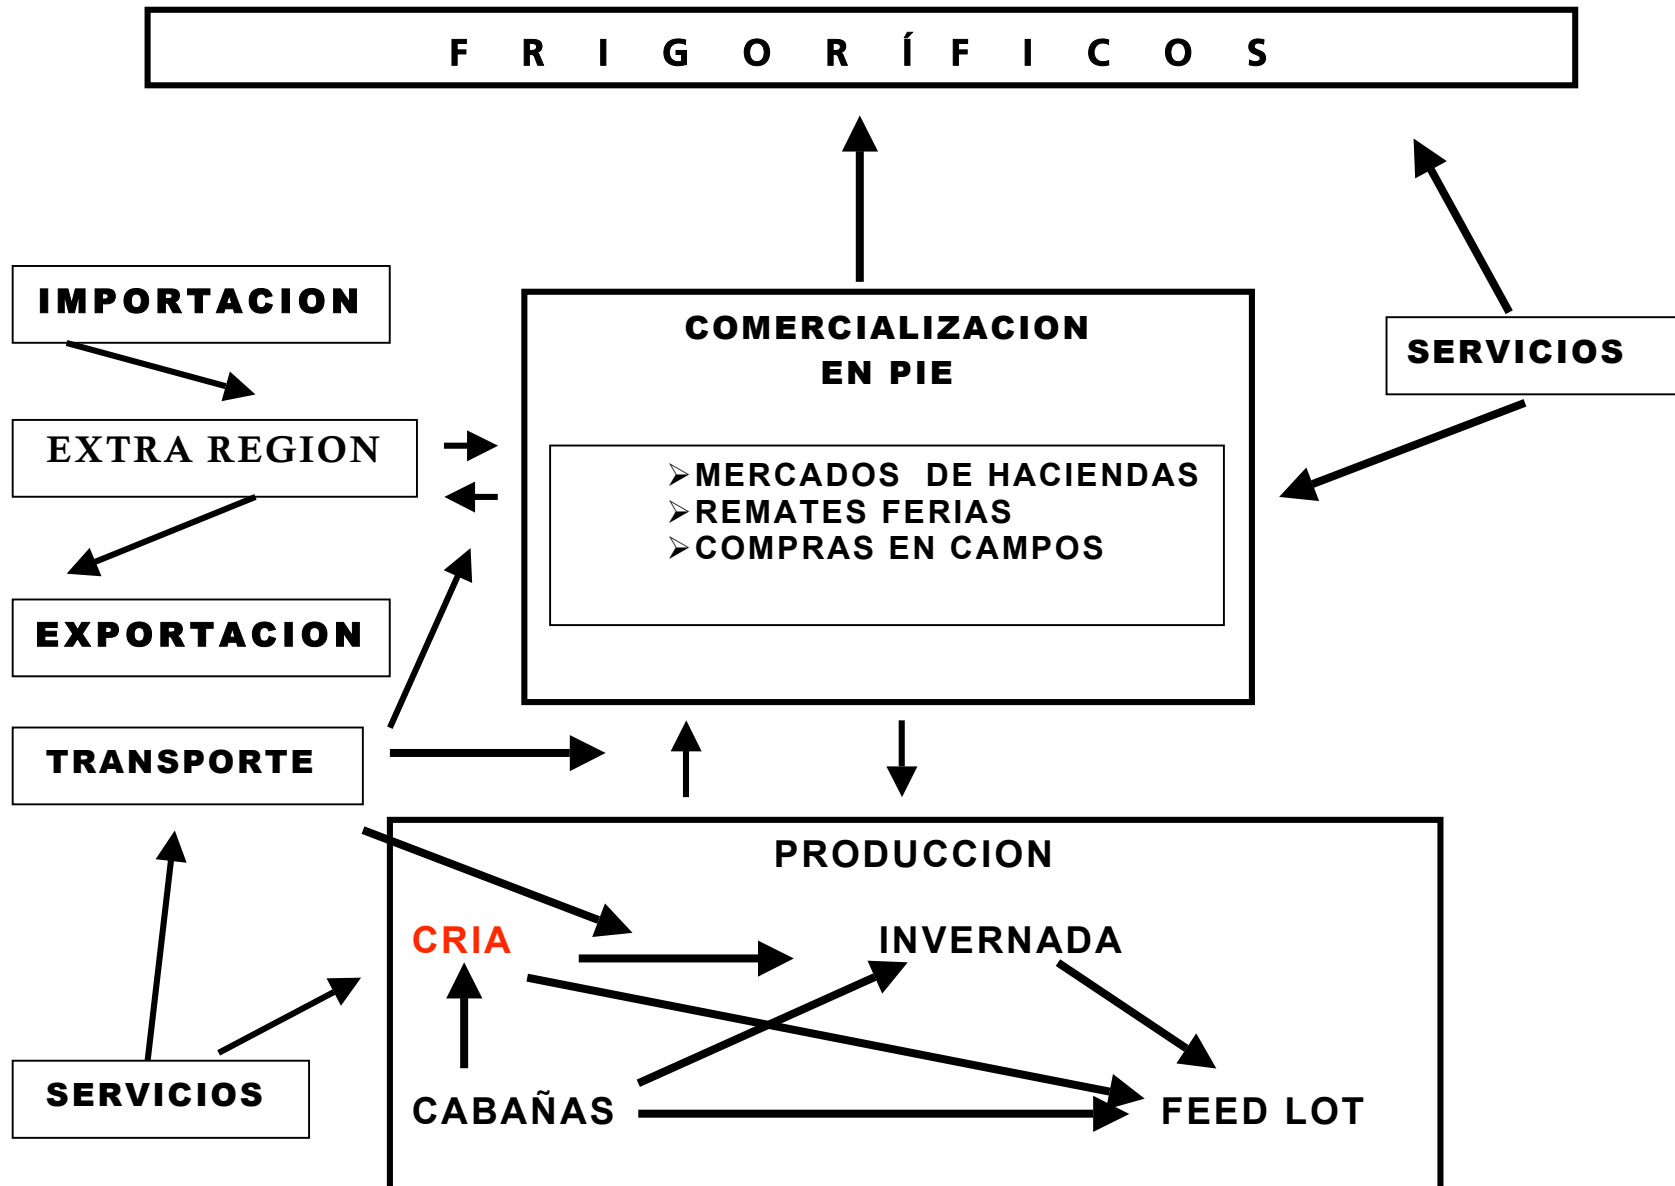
F R I G O R Í F I C O S

IMPORTACION

EXTRA REGION

EXPORTACION

TRANSPORTE

COMERCIALIZACION EN PIE

➢MERCADOS DE HACIENDAS
➢REMATES FERIAS
➢COMPRAS EN CAMPOS

SERVICIOS

PRODUCCION

CRIA

INVERNADA

CABAÑAS

FEED LOT

SERVICIOS